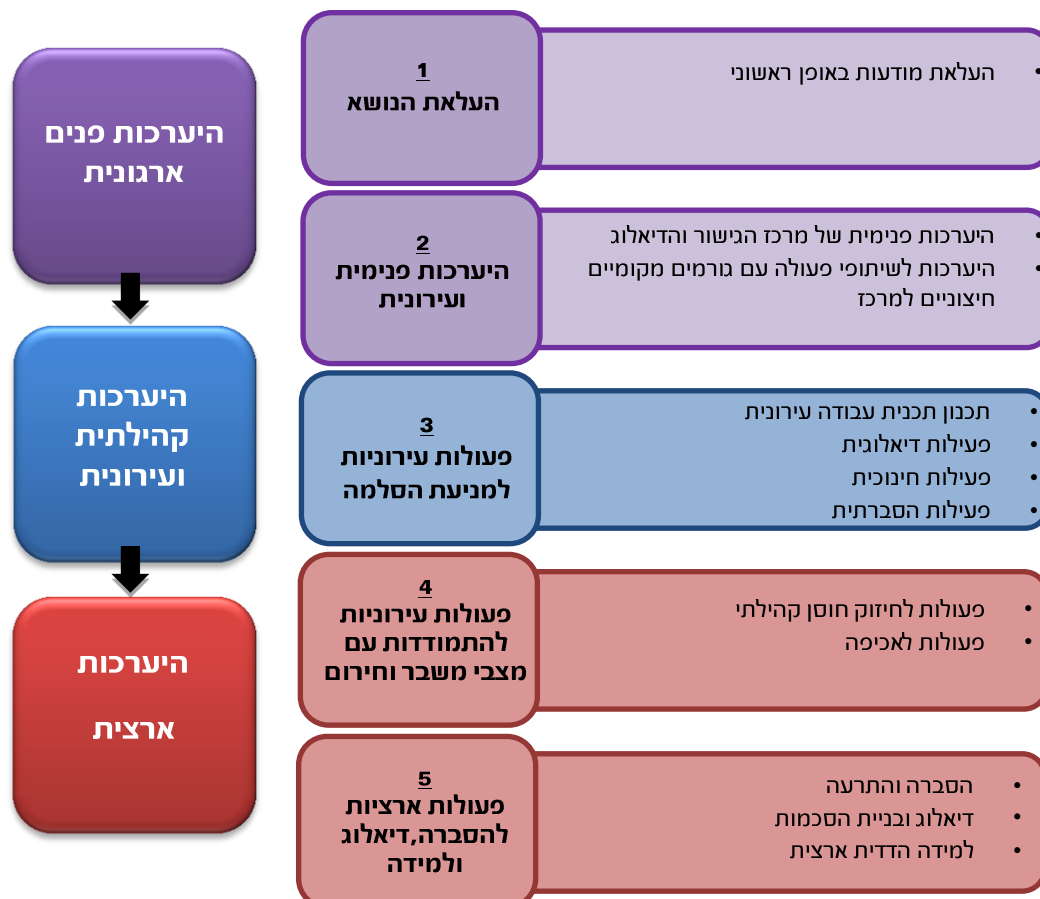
היערכות פנים ארגונית

היערכות קהילתית ועירונית

היערכות ארצית

1
העלאת הנושא

• העלאת מודעות באופן ראשוני

2
היערכות פנימית ועירונית

• היערכות פנימית של מרכז הגישור והדיאלוג
• היערכות לשיתופי פעולה עם גורמים מקומיים חיצוניים למרכז

3
פעולות עירוניות למניעת הסלמה

• תכנון תכנית עבודה עירונית
• פעילות דיאלוגית
• פעילות חינוכית
• פעילות הסברתית

4
פעולות עירוניות להתמודדות עם מצבי משבר וחירום

• פעולות לחיזוק חוסן קהילתי
• פעולות לאכיפה

5
פעולות ארציות להסברה,דיאלוג ולמידה

• הסברה והתרעה
• דיאלוג ובניית הסכמות
• למידה הדדית ארצית